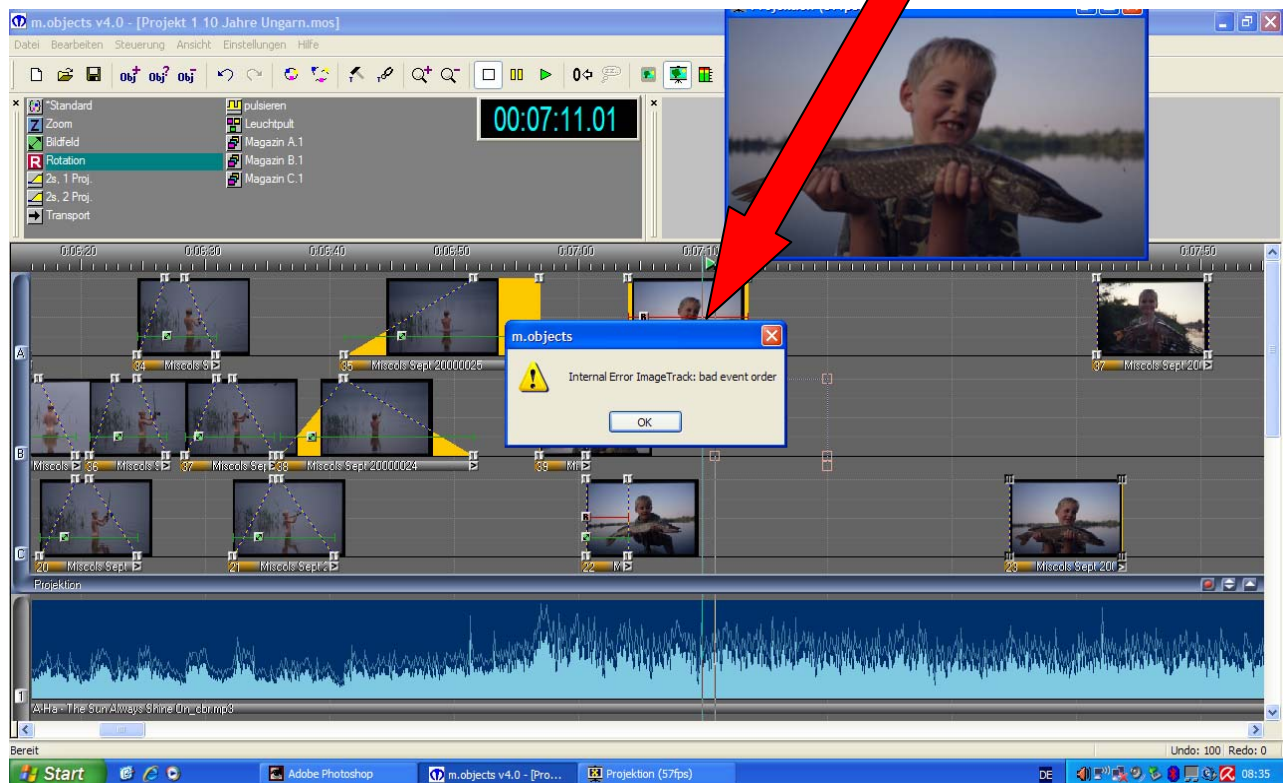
m.objects v4.0 - [Projekt 1 10 Jahre Ungarn.mos]

Datei Bearbeiten Steuerung Ansicht Einstellungen Hilfe

*Standard
Zoom
Bildfeld
Rotation
2s, 1 Proj.
2s, 2 Proj.
Transport

pulsieren
Leuchtpult
Magazin A.1
Magazin B.1
Magazin C.1

00:07:11.01

0:06:20 0:06:30 0:06:40 0:06:50 0:07:00 0:07:10 0:07:50

34 Miscols S
35 Miscols Sept 20000025
37 Miscols Sept 20
Miscols 36 Miscols S 37 Miscols Sep 38 Miscols Sept 20000024
39 Mi
20 Miscols Sept
21 Miscols Sept
22 Mi
23 Miscols Sept 20

A
B
C

Projektion

1
A-Ha - The Sun Always Shine On_cbr.mp3

m.objects

Internal Error ImageTrack: bad event order

OK

Bereit

Undo: 100 Redo: 0

Start

Adobe Photoshop
m.objects v4.0 - [Pro...
Projektion (57fps)

DE
08:35